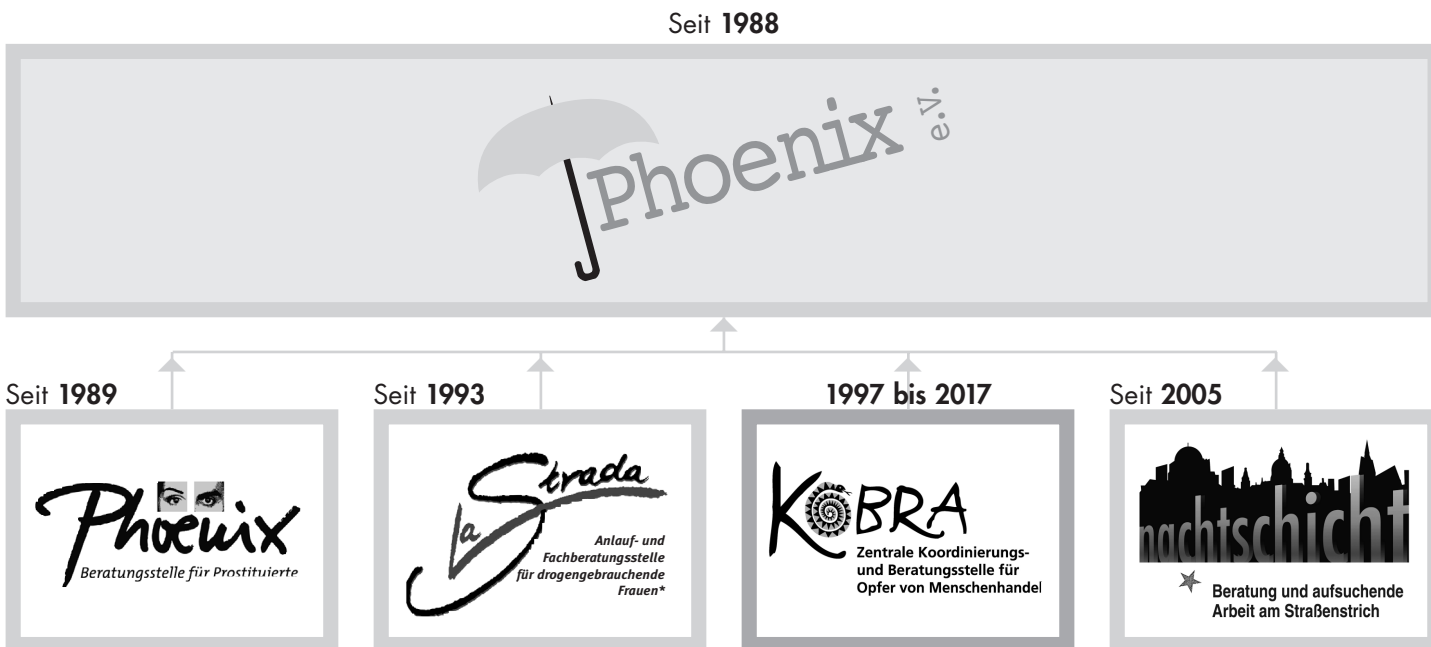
Seit **1988**

Phoenix e.V.

Seit **1989**

Phoenix
Beratungsstelle für Prostituierte

Seit **1993**

la Strada
Anlauf- und Fachberatungsstelle für drogengebrauchende Frauen*

**1997 bis 2017**

KOBRA
Zentrale Koordinierungs- und Beratungsstelle für Opfer von Menschenhandel

Seit **2005**

nachtschicht
Beratung und aufsuchende Arbeit am Straßenstrich